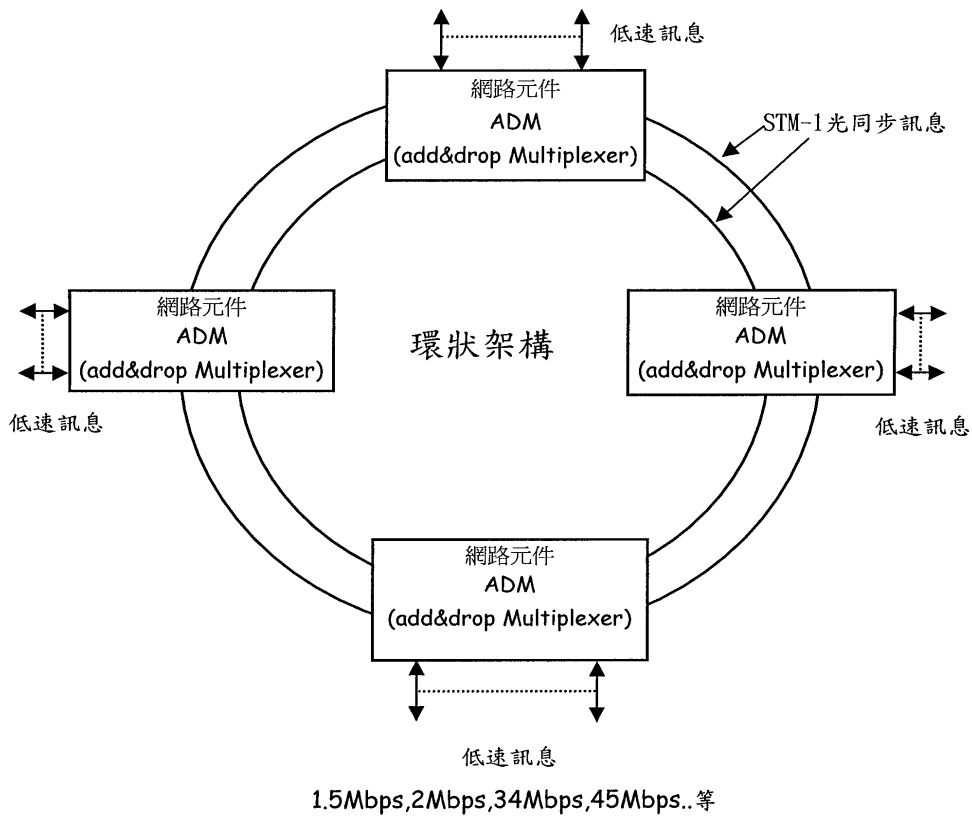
低速訊息

網路元件
ADM
(add&drop Multiplexer)

STM-1光同步訊息

網路元件
ADM
(add&drop Multiplexer)

環狀架構

網路元件
ADM
(add&drop Multiplexer)

低速訊息

低速訊息

網路元件
ADM
(add&drop Multiplexer)

低速訊息

1.5Mbps,2Mbps,34Mbps,45Mbps..等